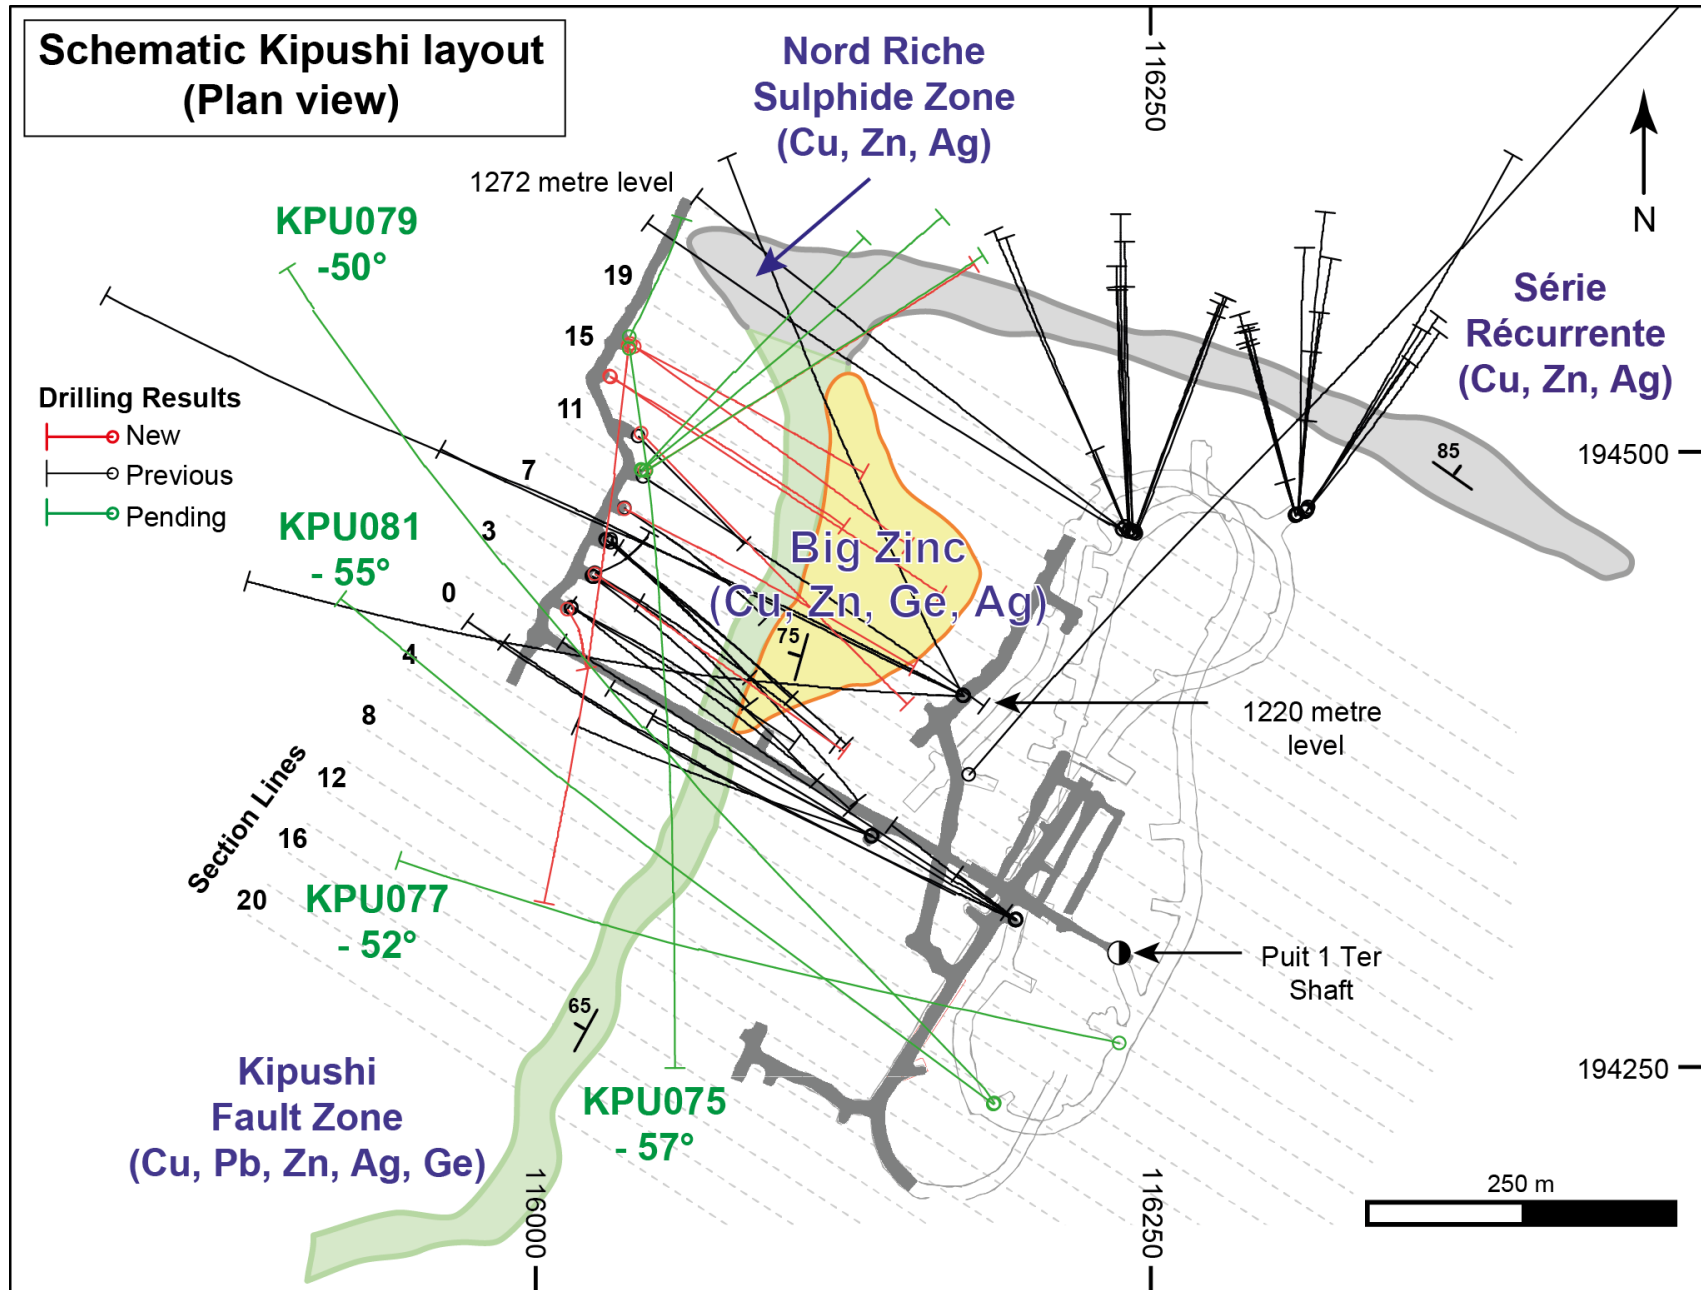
Schematic Kipushi layout
(Plan view)

Nord Riche
Sulphide Zone
(Cu, Zn, Ag)

116250

N

1272 metre level

KPU079
-50°

19

15

11

7

3

0

4

8

12

16

20

Section Lines

Drilling Results
New
Previous
Pending

KPU081
- 55°

Série
Récurrente
(Cu, Zn, Ag)

85

194500

Big Zinc
(Cu, Zn, Ge, Ag)

75

1220 metre
level

KPU077
- 52°

Puit 1 Ter
Shaft

65

194250

Kipushi
Fault Zone
(Cu, Pb, Zn, Ag, Ge)

KPU075
- 57°

116000

116250

250 m